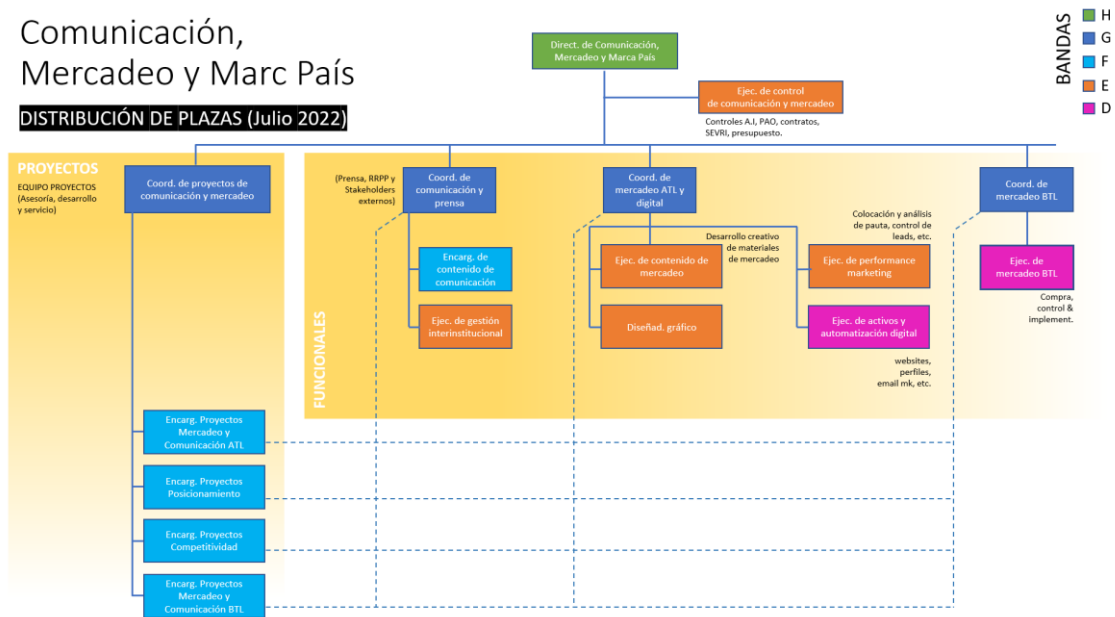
Comunicación, Mercadeo y Marc País

DISTRIBUCIÓN DE PLAZAS (Julio 2022)

BANDAS
H
G
F
E
D

Direct. de Comunicación, Mercadeo y Marca País

Ejec. de control de comunicación y mercadeo

Controles A.I, PAO, contratos, SEVRI, presupuesto.

PROYECTOS
EQUIPO PROYECTOS (Asesoría, desarrollo y servicio)

Coord. de proyectos de comunicación y mercadeo

(Prensa, RRPP y Stakeholders externos)

Coord. de comunicación y prensa

Coord. de mercadeo ATL y digital

Coord. de mercadeo BTL

FUNCIONALES

Encarg. de contenido de comunicación

Ejec. de gestión interinstitucional

Desarrollo creativo de materiales de mercadeo

Ejec. de contenido de mercadeo

Diseñad. gráfico

Colocación y análisis de pauta, control de leads, etc.

Ejec. de performance marketing

Ejec. de activos y automatización digital

websites, perfiles, email mk, etc.

Ejec. de mercadeo BTL

Compra, control & implement.

Encarg. Proyectos Mercadeo y Comunicación ATL

Encarg. Proyectos Posicionamiento

Encarg. Proyectos Competitividad

Encarg. Proyectos Mercadeo y Comunicación BTL